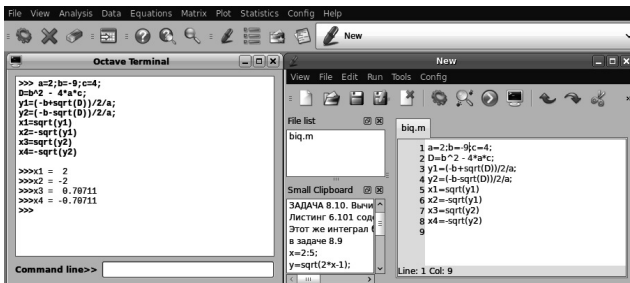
File View Analysis Data Equations Matrix Plot Statistics Config Help

New

Octave Terminal

>>> a=2;b=-9;c=4;
D=b^2 - 4*a*c;
y1=(-b+sqrt(D))/2/a;
y2=(-b-sqrt(D))/2/a;
x1=sqrt(y1)
x2=-sqrt(y1)
x3=sqrt(y2)
x4=-sqrt(y2)

>>>x1 = 2
>>>x2 = -2
>>>x3 = 0.70711
>>>x4 = -0.70711
>>>

Command line>>

New

View File Edit Run Tools Config

File list

biq.m

Small Clipboard

ЗАДАЧА 8.10. Вычи
Листинг 6.101 соде
Этот же интеграл
в задаче 8.9
x=2:5;
y=sqrt(2*x-1);

biq.m

1 a=2;b=-9;c=4;
2 D=b^2 - 4*a*c;
3 y1=(-b+sqrt(D))/2/a;
4 y2=(-b-sqrt(D))/2/a;
5 x1=sqrt(y1)
6 x2=-sqrt(y1)
7 x3=sqrt(y2)
8 x4=-sqrt(y2)
9

Line: 1 Col: 9